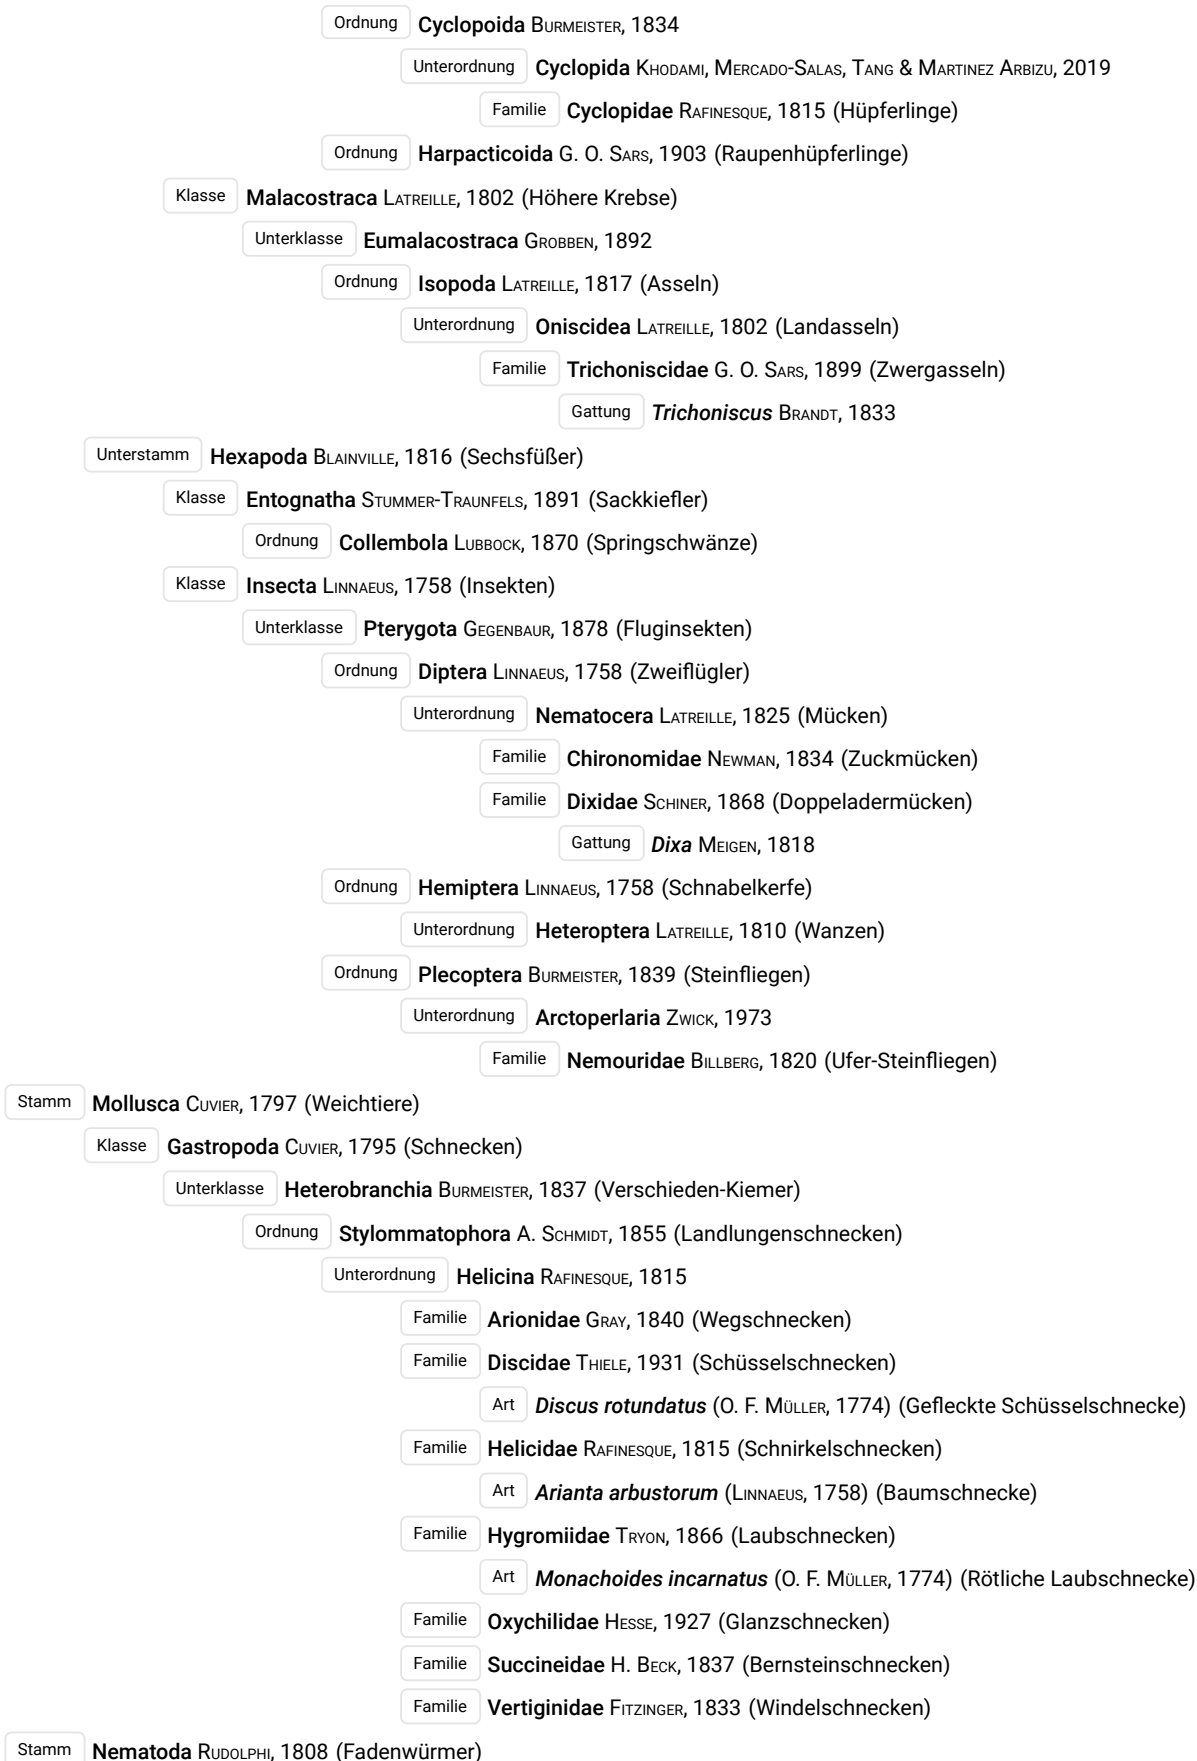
Ordnung Cyclopoida Burmeister, 1834

Unterordnung Cyclopida Khodami, Mercado-Salas, Tang & Martinez Arbizu, 2019

Familie Cyclopidae Rafinesque, 1815 (Hüpferlinge)

Ordnung Harpacticoida G. O. Sars, 1903 (Raupenhüpferlinge)

Klasse Malacostraca Latreille, 1802 (Höhere Krebse)

Unterklasse Eumalacostraca Grobben, 1892

Ordnung Isopoda Latreille, 1817 (Asseln)

Unterordnung Oniscidea Latreille, 1802 (Landasseln)

Familie Trichoniscidae G. O. Sars, 1899 (Zwergasseln)

Gattung *Trichoniscus* Brandt, 1833

Unterstamm Hexapoda Blainville, 1816 (Sechsfüßer)

Klasse Entognatha Stummer-Traunfels, 1891 (Sackkiefler)

Ordnung Collembola Lubbock, 1870 (Springschwänze)

Klasse Insecta Linnaeus, 1758 (Insekten)

Unterklasse Pterygota Gegenbaur, 1878 (Fluginsekten)

Ordnung Diptera Linnaeus, 1758 (Zweiflügler)

Unterordnung Nematocera Latreille, 1825 (Mücken)

Familie Chironomidae Newman, 1834 (Zuckmücken)

Familie Dixidae Schiner, 1868 (Doppeladermücken)

Gattung *Dixa* Meigen, 1818

Ordnung Hemiptera Linnaeus, 1758 (Schnabelkerfe)

Unterordnung Heteroptera Latreille, 1810 (Wanzen)

Ordnung Plecoptera Burmeister, 1839 (Steinfliegen)

Unterordnung Arctoperlaria Zwick, 1973

Familie Nemouridae Billberg, 1820 (Ufer-Steinfliegen)

Stamm Mollusca Cuvier, 1797 (Weichtiere)

Klasse Gastropoda Cuvier, 1795 (Schnecken)

Unterklasse Heterobranchia Burmeister, 1837 (Verschieden-Kiemer)

Ordnung Stylommatophora A. Schmidt, 1855 (Landlungenschnecken)

Unterordnung Helicina Rafinesque, 1815

Familie Arionidae Gray, 1840 (Wegschnecken)

Familie Discidae Thiele, 1931 (Schüsselschnecken)

Art *Discus rotundatus* (O. F. Müller, 1774) (Gefleckte Schüsselschnecke)

Familie Helicidae Rafinesque, 1815 (Schnirkelschnecken)

Art *Arianta arbustorum* (Linnaeus, 1758) (Baumschnecke)

Familie Hygromiidae Tryon, 1866 (Laubschnecken)

Art *Monachoides incarnatus* (O. F. Müller, 1774) (Rötliche Laubschnecke)

Familie Oxychilidae Hesse, 1927 (Glanzschnecken)

Familie Succineidae H. Beck, 1837 (Bernsteinschnecken)

Familie Vertiginidae Fitzinger, 1833 (Windelschnecken)

Stamm Nematoda Rudolphi, 1808 (Fadenwürmer)